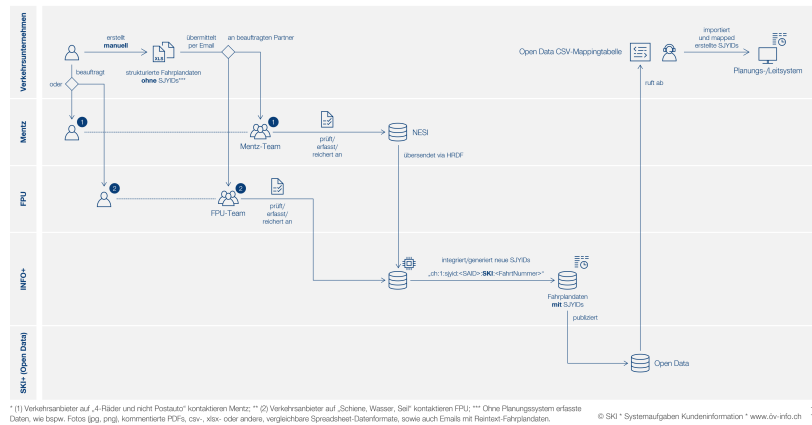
Verkehrsunternehmen

erstellt
manuell

XLS

strukturierte Fahrplandaten
ohne SJYIDs***

übermittelt
per Email

an beauftragten Partner

beauftragt

oder

Open Data CSV-Mappingtabelle

importiert
und mapped
erstellte SJYIDs

Planungs-/Leitsystem

ruft ab

Mentz

1

1

Mentz-Team

prüft/
erfasst/
reichert an

NESI

übersendet via HRDF

FPU

2

2

FPU-Team

prüft/
erfasst/
reichert an

INFO+

integriert/generiert neue SJYIDs

„ch:1:sjyid:<SAID>:SKI:<FahrtNummer>“

Fahrplandaten
mit SJYIDs

publiziert

SKI+ (Open Data)

Open Data

* (1) Verkehrsanbieter auf „4-Räder und nicht Postauto“ kontaktieren Mentz; ** (2) Verkehrsanbieter auf „Schiene, Wasser, Seil“ kontaktieren FPU; *** Ohne Planungssystem erfasste Daten, wie bspw. Fotos (jpg, png), kommentierte PDFs, csv-, xlsx- oder andere, vergleichbare Spreadsheet-Datenformate, sowie auch Emails mit Reintext-Fahrplandaten.

© SKI * Systemaufgaben Kundeninformation * www.öv-info.ch